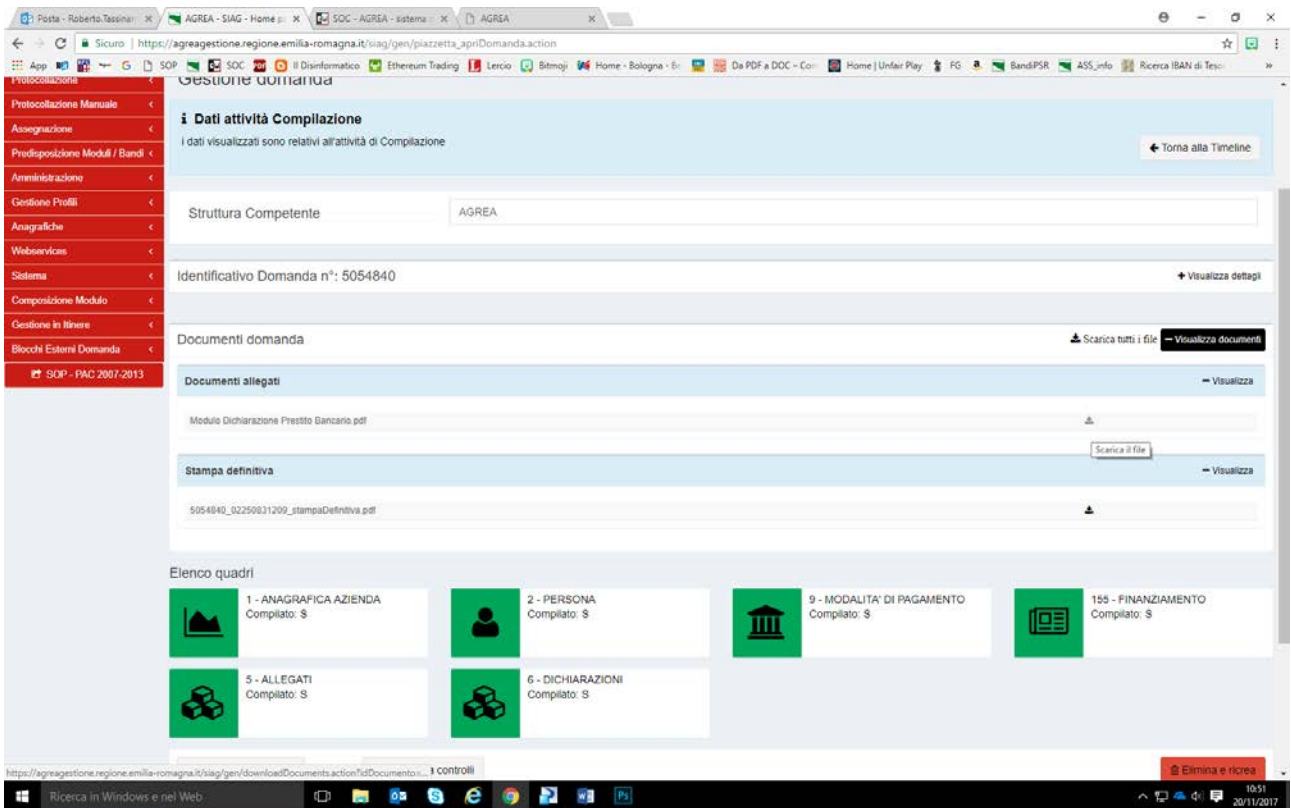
Posta - Roberto.Tassinari × | AGREA - SIAG - Home p × | SOC - AGREA - sistema × | AGREA ×

← → C | Sicuro | https://agreagestione.regione.emilia-romagna.it/siag/gen/piazzetta_apriDomanda.action

App | SOP | SOC | Il Disinformatico | Ethereum Trading | Lercio | Bitmoji | Home - Bologna - | Da PDF a DOC - Con | Home | Unfair Play | FG | BandiPSR | ASS_info | Ricerca IBAN di Teso

Protocollazione
Protocollazione Manuale
Assegnazione
Predisposizione Moduli / Bandi
Amministrazione
Gestione Profili
Anagrafiche
Webservices
Sistema
Composizione Modulo
Gestione in Itinere
Blocchi Esterni Domanda
SOP - PAC 2007-2013

Gestione domanda

Dati attività Compilazione
I dati visualizzati sono relativi all'attività di Compilazione

Torna alla Timeline

Struttura Competente | AGREA

Identificativo Domanda n°: 5054840

+ Visualizza dettagli

Documenti domanda

Scarica tutti i file | − Visualizza documenti

Documenti allegati | − Visualizza

Modulo Dichiarazione Prestito Bancario.pdf

Scarica il file

Stampa definitiva | − Visualizza

5054840_02250831209_stampaDefinitiva.pdf

Elenco quadri

1 - ANAGRAFICA AZIENDA
Compilato: S

2 - PERSONA
Compilato: S

9 - MODALITA' DI PAGAMENTO
Compilato: S

155 - FINANZIAMENTO
Compilato: S

5 - ALLEGATI
Compilato: S

6 - DICHIARAZIONI
Compilato: S

https://agreagestione.regione.emilia-romagna.it/siag/gen/downloadDocuments.action?idDocumento... controlli

Elimina e ricrea

Ricerca in Windows e nel Web

10:51
20/11/2017